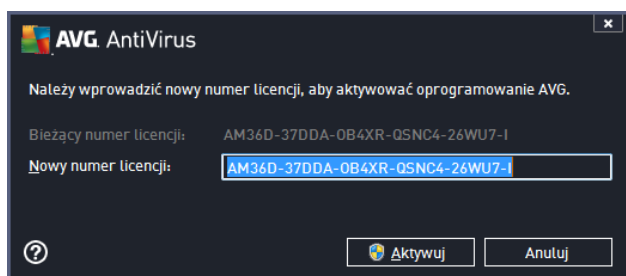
AVG. AntiVirus

×

Należy wprowadzić nowy numer licencji, aby aktywować oprogramowanie AVG.

Bieżący numer licencji: AM36D-37DDA-OB4XR-QSNC4-26WU7-I

Nowy numer licencji: AM36D-37DDA-OB4XR-QSNC4-26WU7-I

?

Aktywuj

Anuluj